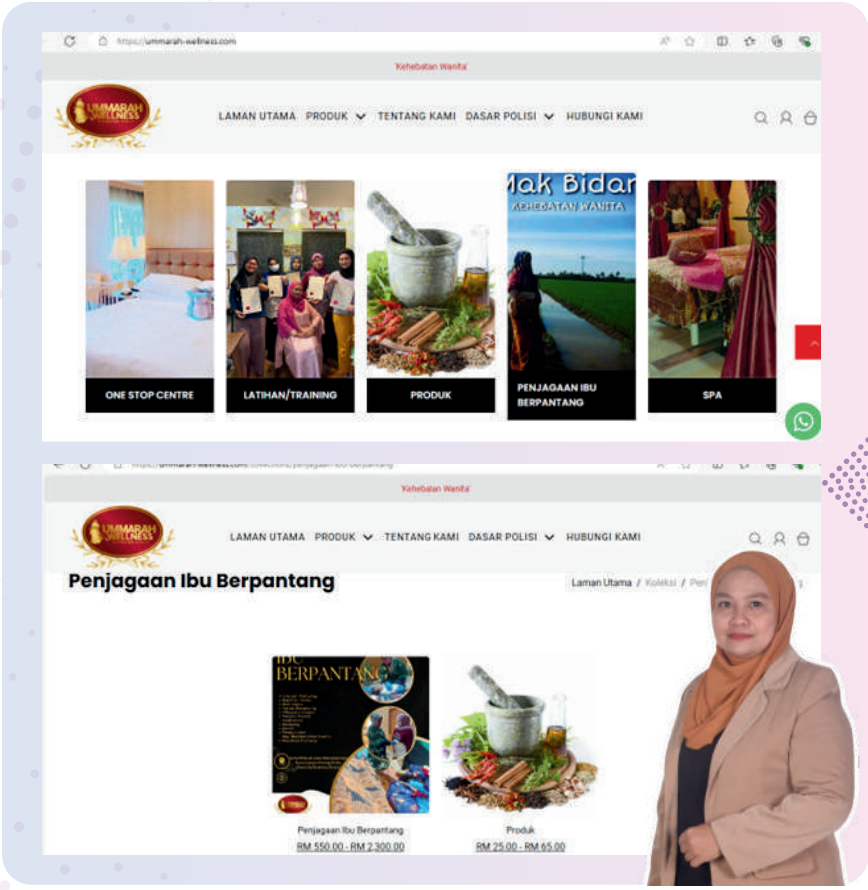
https://ummarah-wellness.com

Kehebatan Wanita

UMMARAH WELLNESS

LAMAN UTAMA PRODUK TENTANG KAMI DASAR POLISI HUBUNGI KAMI

Mak Bidan
KEHEBATAN WANITA

ONE STOP CENTRE

LATIHAN/TRAINING

PRODUK

PENJAGAAN IBU BERPANTANG

SPA

https://ummarah-wellness.com/collections/penjagaan-ibu-berpantang

Kehebatan Wanita

UMMARAH WELLNESS

LAMAN UTAMA PRODUK TENTANG KAMI DASAR POLISI HUBUNGI KAMI

Penjagaan Ibu Berpantang

Laman Utama / Koleksi / Pen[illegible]

IBU BERPANTANG

Penjagaan Ibu Berpantang
RM 550.00 - RM 2,300.00

Produk
RM 25.00 - RM 65.00